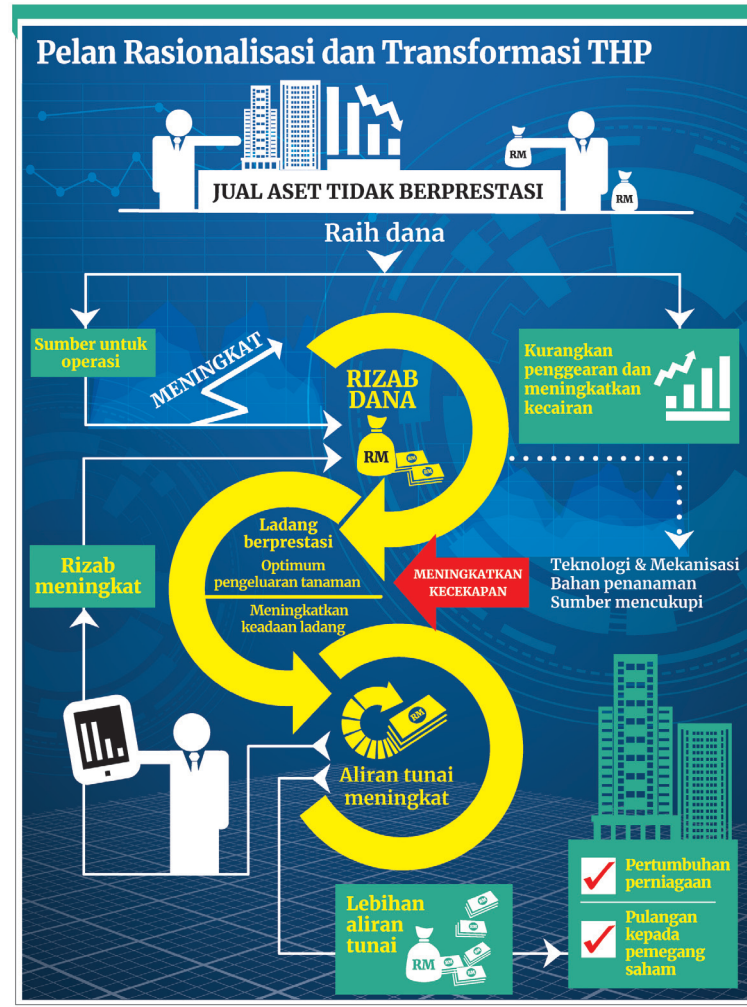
Pelan Rasionalisasi dan Transformasi THP

RM

RM

JUAL ASET TIDAK BERPRESTASI

Raih dana

Sumber untuk operasi

MENINGKAT

RIZAB DANA

RM

Kurangkan penggearan dan meningkatkan kecairan

Ladang berprestasi

Optimum pengeluaran tanaman

Meningkatkan keadaan ladang

MENINGKATKAN KECEKAPAN

Teknologi & Mekanisasi
Bahan penanaman
Sumber mencukupi

Rizab meningkat

RM

Aliran tunai meningkat

Lebihan aliran tunai

RM

Pertumbuhan perniagaan

Pulangan kepada pemegang saham